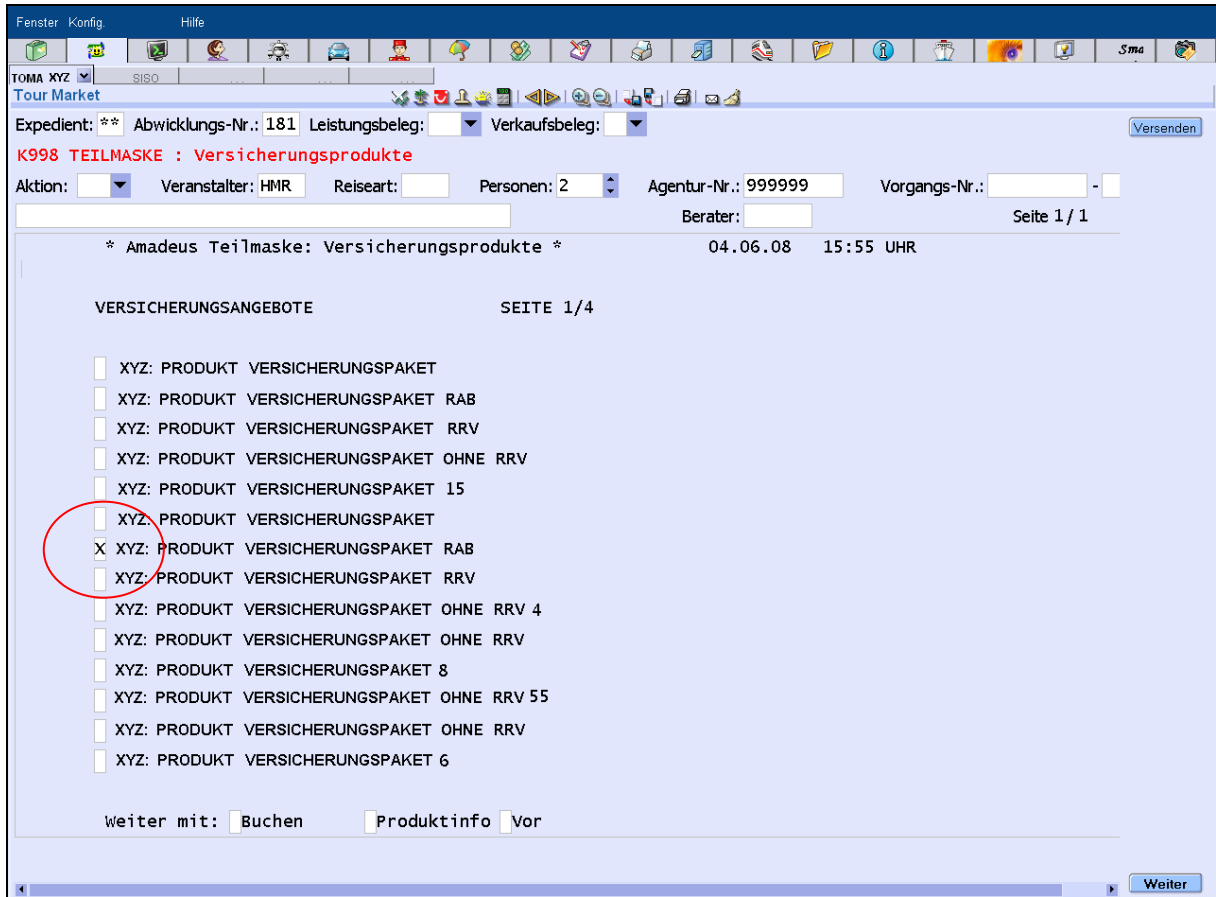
Fenster Konfig. Hilfe

Sma

TOMA XYZ SISO ... ... ...

Tour Market

Expedient: ** Abwicklungs-Nr.: 181 Leistungsbeleg: Verkaufsbeleg:

Versenden

K998 TEILMASKE : Versicherungsprodukte

Aktion: Veranstalter: HMR Reiseart: Personen: 2 Agentur-Nr.: 999999 Vorgangs-Nr.: -

Berater: Seite 1 / 1

* Amadeus Teilmaske: Versicherungsprodukte * 04.06.08 15:55 UHR

VERSICHERUNGSANGEBOTE SEITE 1/4

XYZ: PRODUKT VERSICHERUNGSPAKET

XYZ: PRODUKT VERSICHERUNGSPAKET RAB

XYZ: PRODUKT VERSICHERUNGSPAKET RRV

XYZ: PRODUKT VERSICHERUNGSPAKET OHNE RRV

XYZ: PRODUKT VERSICHERUNGSPAKET 15

XYZ: PRODUKT VERSICHERUNGSPAKET

X XYZ: PRODUKT VERSICHERUNGSPAKET RAB

XYZ: PRODUKT VERSICHERUNGSPAKET RRV

XYZ: PRODUKT VERSICHERUNGSPAKET OHNE RRV 4

XYZ: PRODUKT VERSICHERUNGSPAKET OHNE RRV

XYZ: PRODUKT VERSICHERUNGSPAKET 8

XYZ: PRODUKT VERSICHERUNGSPAKET OHNE RRV 55

XYZ: PRODUKT VERSICHERUNGSPAKET OHNE RRV

XYZ: PRODUKT VERSICHERUNGSPAKET 6

Weiter mit: Buchen Produktinfo Vor

Weiter